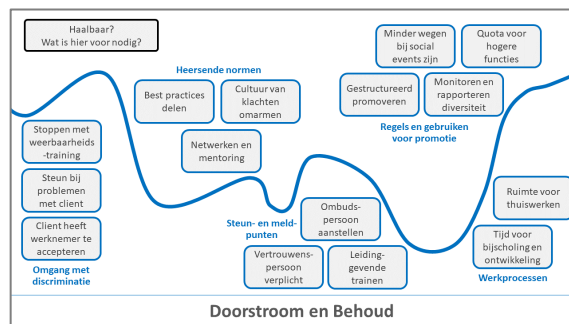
Haalbaar?
Wat is hier voor nodig?

Heersende normen

Best practices delen

Cultuur van klachten omarmen

Netwerken en mentoring

Minder wegen bij social events zijn

Quota voor hogere functies

Gestructureerd promoveren

Monitoren en rapporteren diversiteit

Regels en gebruiken voor promotie

Stoppen met weerbaarheids-training

Steun bij problemen met client

Client heeft werknemer te accepteren

Omgang met discriminatie

Steun- en meldpunten

Ombuds-persoon aanstellen

Vertrouwens-persoon verplicht

Leiding-gevende trainen

Ruimte voor thuiswerken

Tijd voor bijscholing en ontwikkeling

Werkprocessen

Doorstroom en Behoud